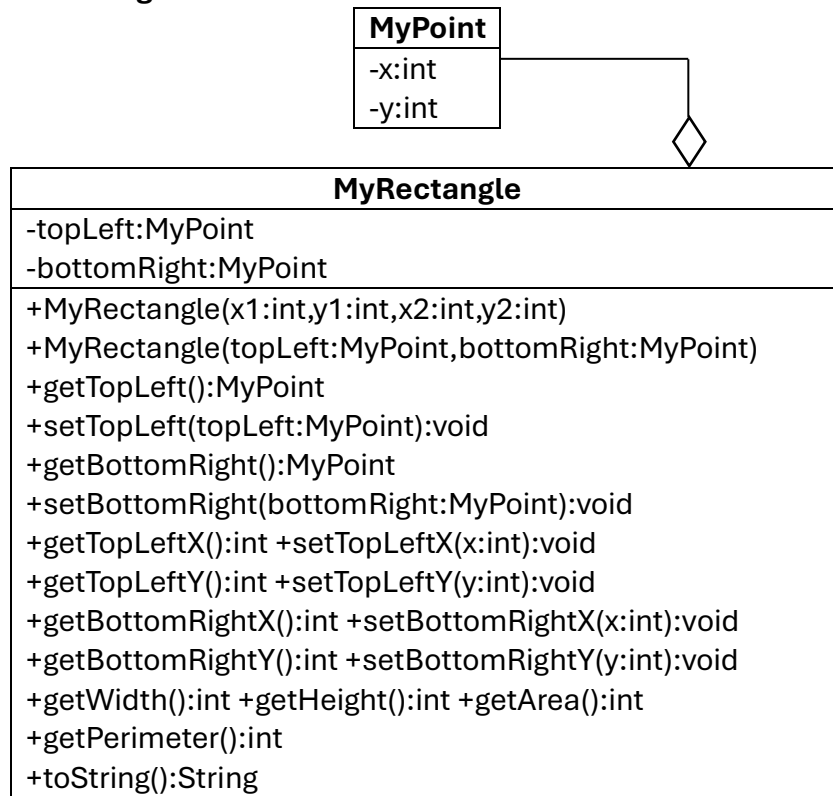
MyPoint

-x:int

-y:int

MyRectangle

-topLeft:MyPoint

-bottomRight:MyPoint

+MyRectangle(x1:int,y1:int,x2:int,y2:int)

+MyRectangle(topLeft:MyPoint,bottomRight:MyPoint)

+getTopLeft():MyPoint

+setTopLeft(topLeft:MyPoint):void

+getBottomRight():MyPoint

+setBottomRight(bottomRight:MyPoint):void

+getTopLeftX():int +setTopLeftX(x:int):void

+getTopLeftY():int +setTopLeftY(y:int):void

+getBottomRightX():int +setBottomRightX(x:int):void

+getBottomRightY():int +setBottomRightY(y:int):void

+getWidth():int +getHeight():int +getArea():int

+getPerimeter():int

+toString():String